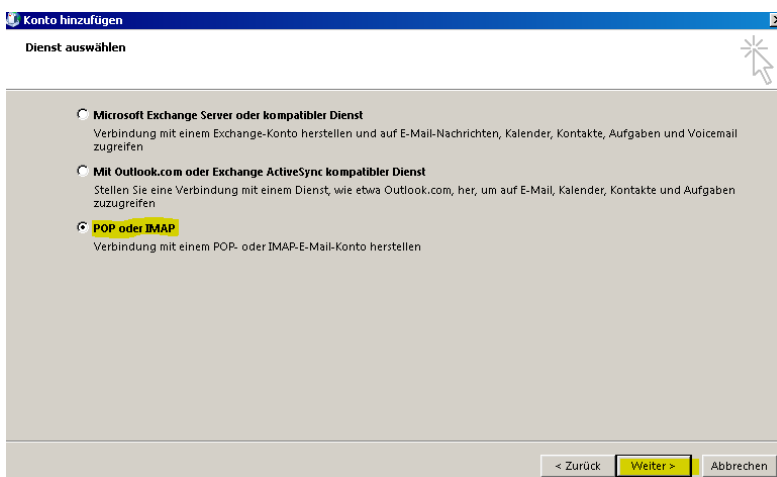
Konto hinzufügen

Dienst auswählen

Microsoft Exchange Server oder kompatibler Dienst
Verbindung mit einem Exchange-Konto herstellen und auf E-Mail-Nachrichten, Kalender, Kontakte, Aufgaben und Voicemail zugreifen

Mit Outlook.com oder Exchange ActiveSync kompatibler Dienst
Stellen Sie eine Verbindung mit einem Dienst, wie etwa Outlook.com, her, um auf E-Mail, Kalender, Kontakte und Aufgaben zuzugreifen

POP oder IMAP
Verbindung mit einem POP- oder IMAP-E-Mail-Konto herstellen

< Zurück
Weiter >
Abbrechen